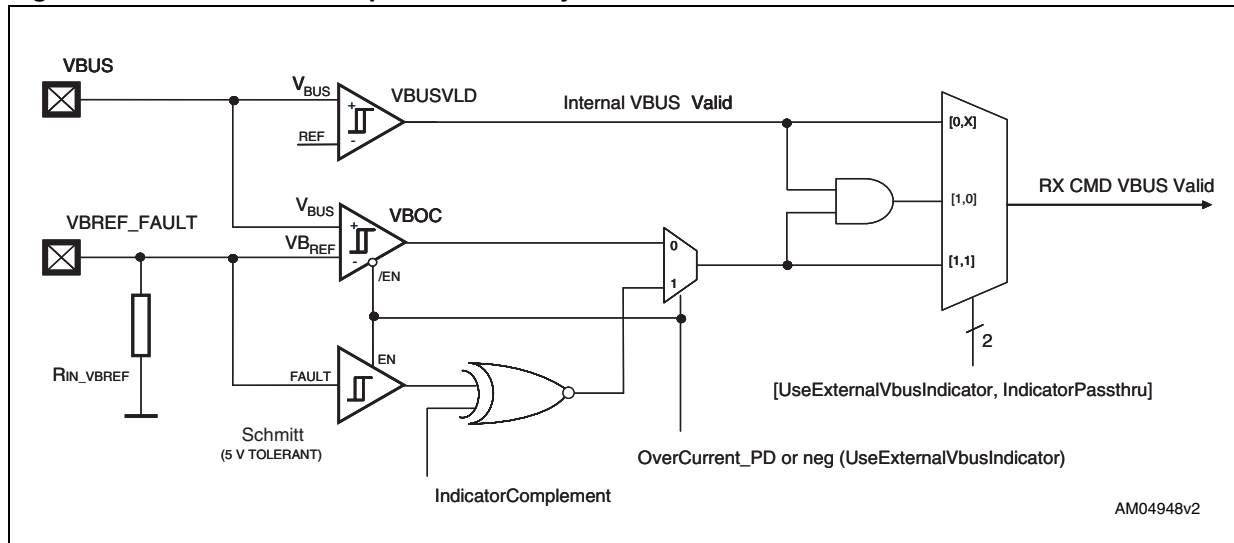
VBUS

$V_{BUS}$

VBUSVLD

REF

Internal VBUS Valid

[0,X]

[1,0]

RX CMD VBUS Valid

$V_{BUS}$

VBOC

VBREF_FAULT

$VB_{REF}$

0

/EN

1

[1,1]

2

$R_{IN\_VBREF}$

EN

FAULT

[UseExternalVbusIndicator, IndicatorPassthru]

Schmitt
(5 V TOLERANT)

OverCurrent_PD or neg (UseExternalVbusIndicator)

IndicatorComplement

AM04948v2